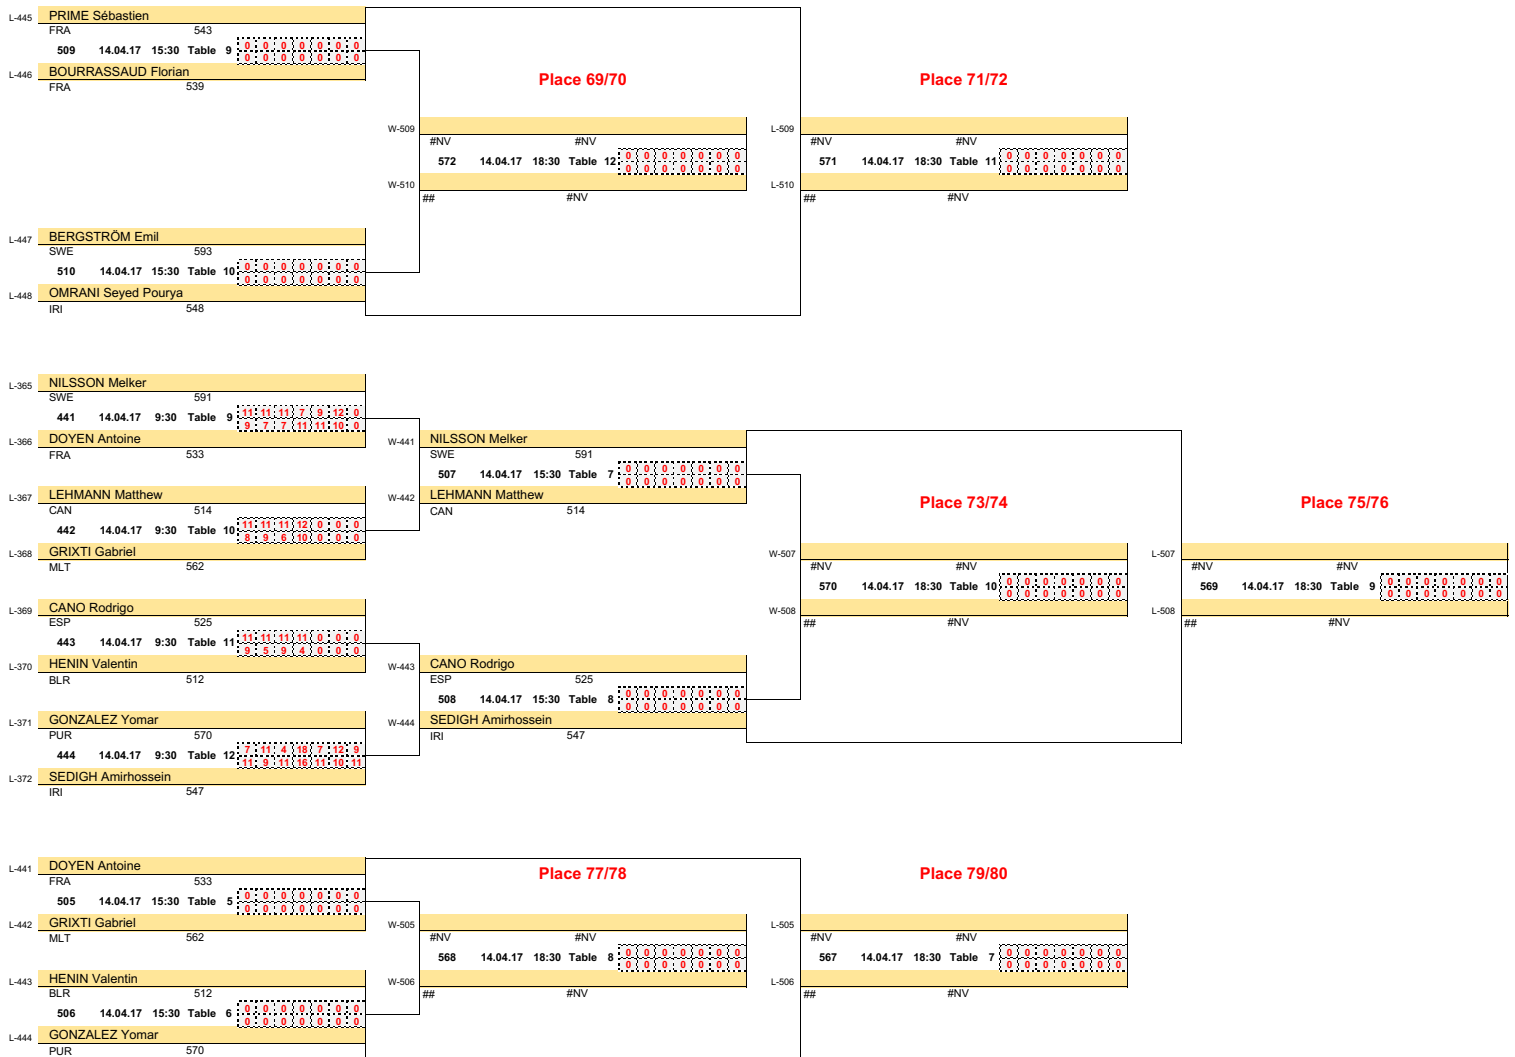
L-445 PRIME Sébastien
FRA 543
509 14.04.17 15:30 Table 9
0 0 0 0 0 0 0
0 0 0 0 0 0 0
L-446 BOURRASSAUD Florian
FRA 539

Place 69/70

Place 71/72

W-509
#NV #NV
572 14.04.17 18:30 Table 12
0 0 0 0 0 0 0
0 0 0 0 0 0 0
W-510
## #NV

L-509
#NV #NV
571 14.04.17 18:30 Table 11
0 0 0 0 0 0 0
0 0 0 0 0 0 0
L-510
## #NV

L-447 BERGSTRÖM Emil
SWE 593
510 14.04.17 15:30 Table 10
0 0 0 0 0 0 0
0 0 0 0 0 0 0
L-448 OMRANI Seyed Pourya
IRI 548

L-365 NILSSON Melker
SWE 591
441 14.04.17 9:30 Table 9
11 11 11 7 9 12 0
9 7 7 11 11 10 0
L-366 DOYEN Antoine
FRA 533

W-441 NILSSON Melker
SWE 591
507 14.04.17 15:30 Table 7
0 0 0 0 0 0 0
0 0 0 0 0 0 0
W-442 LEHMANN Matthew
CAN 514

L-367 LEHMANN Matthew
CAN 514
442 14.04.17 9:30 Table 10
11 11 11 12 0 0 0
8 9 6 10 0 0 0
L-368 GRIXTI Gabriel
MLT 562

Place 73/74

Place 75/76

W-507
#NV #NV
570 14.04.17 18:30 Table 10
0 0 0 0 0 0 0
0 0 0 0 0 0 0
W-508
## #NV

L-507
#NV #NV
569 14.04.17 18:30 Table 9
0 0 0 0 0 0 0
0 0 0 0 0 0 0
L-508
## #NV

L-369 CANO Rodrigo
ESP 525
443 14.04.17 9:30 Table 11
11 11 11 11 0 0 0
9 5 9 4 0 0 0
L-370 HENIN Valentin
BLR 512

W-443 CANO Rodrigo
ESP 525
508 14.04.17 15:30 Table 8
0 0 0 0 0 0 0
0 0 0 0 0 0 0
W-444 SEDIGH Amirhossein
IRI 547

L-371 GONZALEZ Yomar
PUR 570
444 14.04.17 9:30 Table 12
7 11 4 18 7 12 9
11 9 11 16 11 10 11
L-372 SEDIGH Amirhossein
IRI 547

L-441 DOYEN Antoine
FRA 533
505 14.04.17 15:30 Table 5
0 0 0 0 0 0 0
0 0 0 0 0 0 0
L-442 GRIXTI Gabriel
MLT 562

Place 77/78

Place 79/80

W-505
#NV #NV
568 14.04.17 18:30 Table 8
0 0 0 0 0 0 0
0 0 0 0 0 0 0
W-506
## #NV

L-505
#NV #NV
567 14.04.17 18:30 Table 7
0 0 0 0 0 0 0
0 0 0 0 0 0 0
L-506
## #NV

L-443 HENIN Valentin
BLR 512
506 14.04.17 15:30 Table 6
0 0 0 0 0 0 0
0 0 0 0 0 0 0
L-444 GONZALEZ Yomar
PUR 570